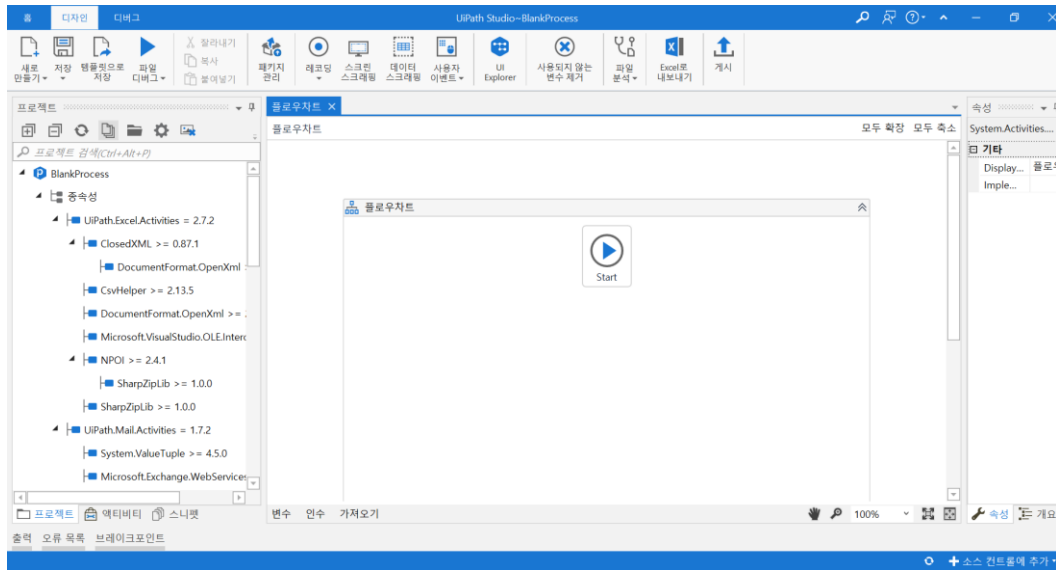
홈 디자인 디버그 UiPath Studio - BlankProcess

새로 만들기 저장 템플릿으로 저장 파일 디버그 잘라내기 복사 붙여넣기 패키지 관리 레코딩 스크린 스크래핑 데이터 스크래핑 사용자 이벤트 UI Explorer 사용되지 않는 변수 제거 파일 분석 Excel로 내보내기 게시

프로젝트

프로젝트 검색(Ctrl+Alt+P)

BlankProcess
종속성
UiPath.Excel.Activities = 2.7.2
ClosedXML >= 0.87.1
DocumentFormat.OpenXml
CsvHelper >= 2.13.5
DocumentFormat.OpenXml >=
Microsoft.VisualStudio.OLE.Interc
NPOI >= 2.4.1
SharpZipLib >= 1.0.0
SharpZipLib >= 1.0.0
UiPath.Mail.Activities = 1.7.2
System.ValueTuple >= 4.5.0
Microsoft.Exchange.WebServices

프로젝트 액티비티 스니펫

플로우차트

플로우차트 모두 확장 모두 축소

플로우차트

Start

변수 인수 가져오기 100%

속성

System.Activities....

기타
Display... 플로
Imple...

속성 개요

출력 오류 목록 브레이크포인트

소스 컨트롤에 추가